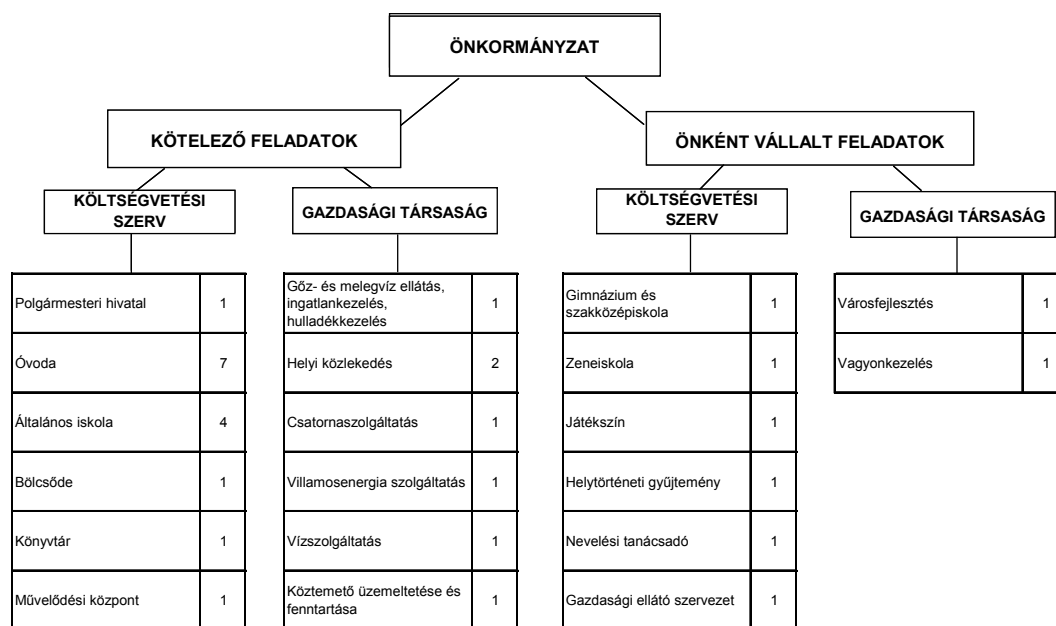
ÖNKORMÁNYZAT

KÖTELEZŐ FELADATOK

ÖNKÉNT VÁLLALT FELADATOK

KÖLTSÉGVETÉSI SZERV

| | |
|---|---|
| Polgármesteri hivatal | 1 |
| Óvoda | 7 |
| Általános iskola | 4 |
| Bölcsőde | 1 |
| Könyvtár | 1 |
| Művelődési központ | 1 |

GAZDASÁGI TÁRSASÁG

| | |
|---|---|
| Gőz- és melegvíz ellátás, ingatlankezelés, hulladékkezelés | 1 |
| Helyi közlekedés | 2 |
| Csatornaszolgáltatás | 1 |
| Villamosenergia szolgáltatás | 1 |
| Vízszolgáltatás | 1 |
| Köztemető üzemeltetése és fenntartása | 1 |

KÖLTSÉGVETÉSI SZERV

| | |
|---|---|
| Gimnázium és szakközépiskola | 1 |
| Zeneiskola | 1 |
| Játékszín | 1 |
| Helytörténeti gyűjtemény | 1 |
| Nevelési tanácsadó | 1 |
| Gazdasági ellátó szervezet | 1 |

GAZDASÁGI TÁRSASÁG

| | |
|---|---|
| Városfejlesztés | 1 |
| Vagyonkezelés | 1 |